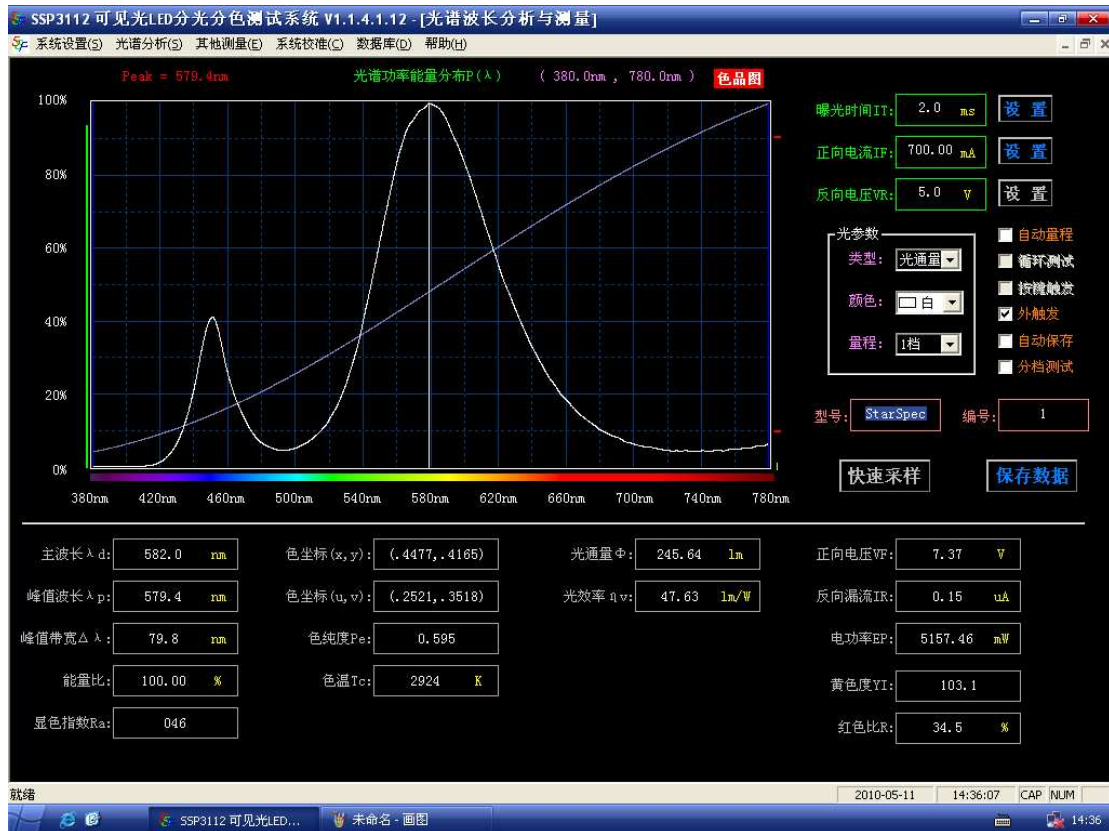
SSP3112 可见光LED分光分色测试系统 V1.1.4.1.12 - [光谱波长分析与测量]

系统设置(S) 光谱分析(S) 其他测量(E) 系统校准(C) 数据库(D) 帮助(H)

Peak = 579.4nm 光谱功率能量分布P(λ) ( 380.0nm , 780.0nm ) 色品图

100%
80%
60%
40%
20%
0%

380nm 420nm 460nm 500nm 540nm 580nm 620nm 660nm 700nm 740nm 780nm

曝光时间IT: 2.0 ms 设 置
正向电流IF: 700.00 mA 设 置
反向电压VR: 5.0 V 设 置

光参数
类型: 光通量
颜色: 白
量程: 1档

自动量程
循环测试
按键触发
外触发
自动保存
分档测试

型号: StarSpec 编号: 1

快速采样 保存数据

| | | | | | | | |
|---|---|---|---|---|---|---|---|
| 主波长λd: | 582.0 nm | 色坐标(x,y): | (.4477,.4165) | 光通量Φ: | 245.64 lm | 正向电压VF: | 7.37 V |
| 峰值波长λp: | 579.4 nm | 色坐标(u,v): | (.2521,.3518) | 光效率ηv: | 47.63 lm/W | 反向漏流IR: | 0.15 uA |
| 峰值带宽Δλ: | 79.8 nm | 色纯度Pe: | 0.595 | | | 电功率EP: | 5157.46 mW |
| 能量比: | 100.00 % | 色温Tc: | 2924 K | | | 黄色度YI: | 103.1 |
| 显色指数Ra: | 046 | | | | | 红色比R: | 34.5 % |

就绪 2010-05-11 14:36:07 CAP NUM

SSP3112 可见光LED... 未命名 - 画图 14:36